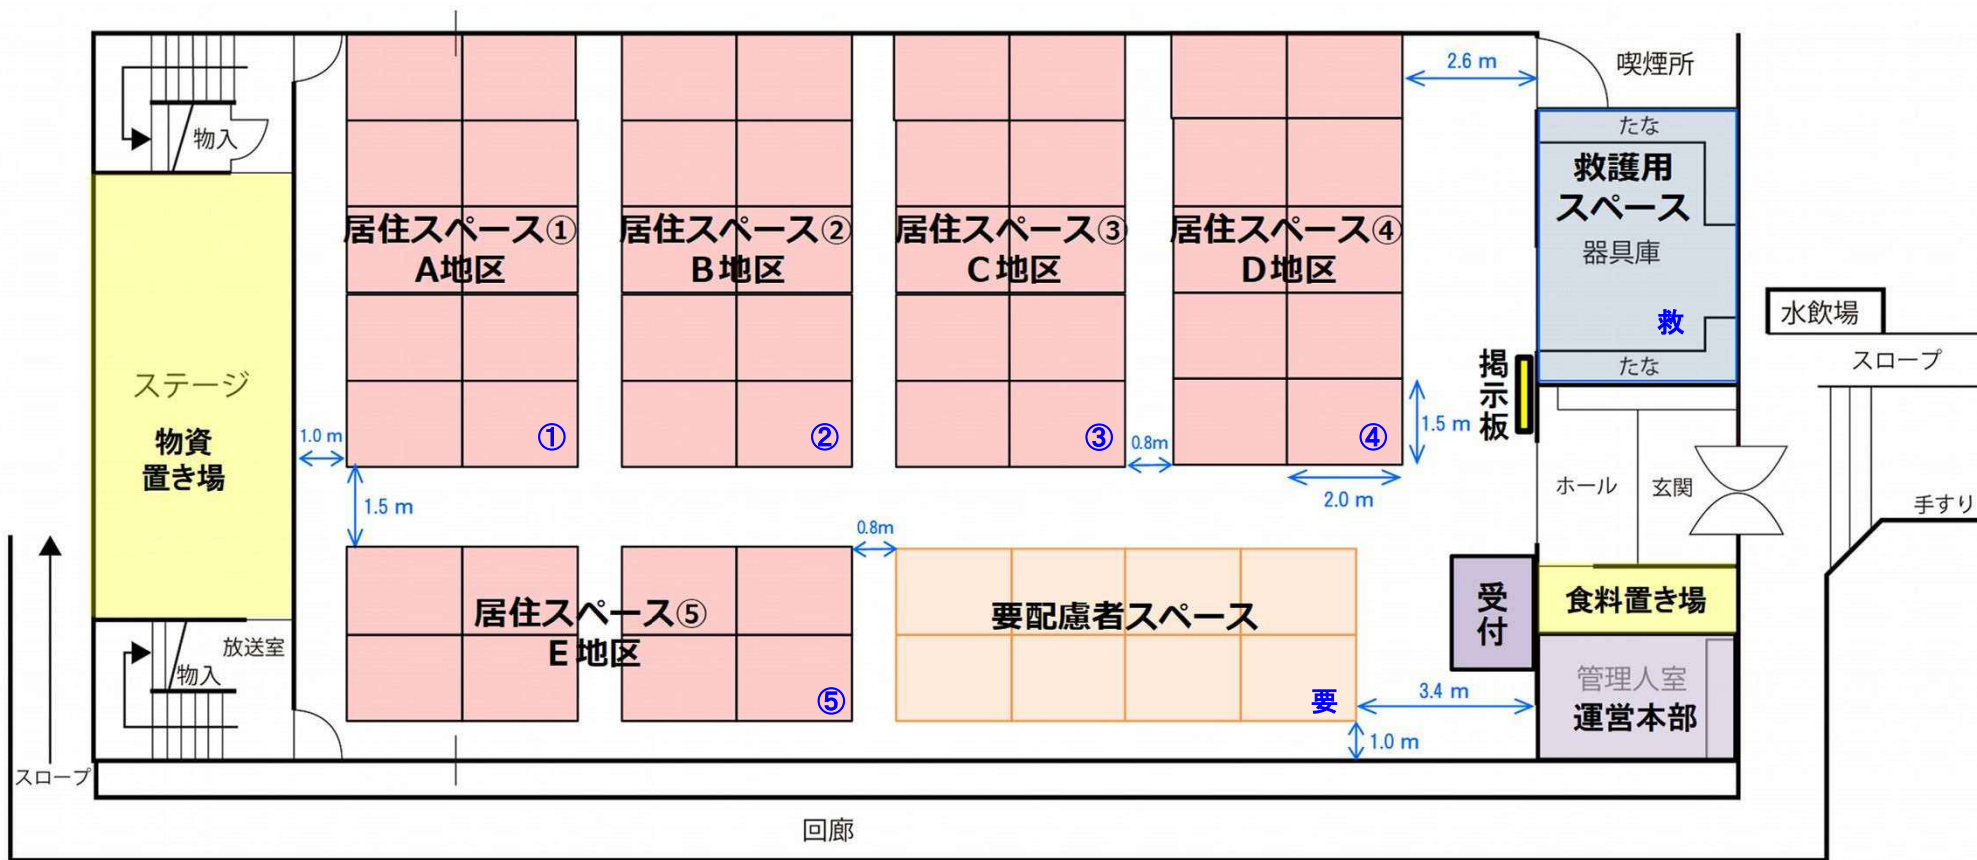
物入

居住スペース①
A地区

①

居住スペース②
B地区

②

居住スペース③
C地区

③

居住スペース④
D地区

④

2.6 m

喫煙所

たな
救護用
スペース
器具庫
救
たな

水飲場

スロープ

ステージ
物資
置き場

1.0 m

1.5 m

0.8m

1.5 m

2.0 m

掲示板

ホール

玄関

手すり

0.8m

居住スペース⑤
E地区

⑤

要配慮者スペース

要

受付

食料置き場

管理人室
運営本部

3.4 m

1.0 m

放送室

物入

スロープ

回廊